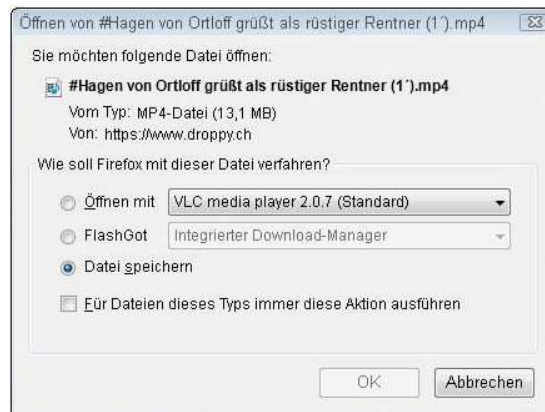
Öffnen von #Hagen von Ortloff grüßt als rüstiger Rentner (1´).mp4

Sie möchten folgende Datei öffnen:

#Hagen von Ortloff grüßt als rüstiger Rentner (1´).mp4

Vom Typ: MP4-Datei (13,1 MB)
Von: https://www.droppy.ch

Wie soll Firefox mit dieser Datei verfahren?

Öffnen mit VLC media player 2.0.7 (Standard)

FlashGot Integrierter Download-Manager

Datei speichern

Für Dateien dieses Typs immer diese Aktion ausführen

OK Abbrechen